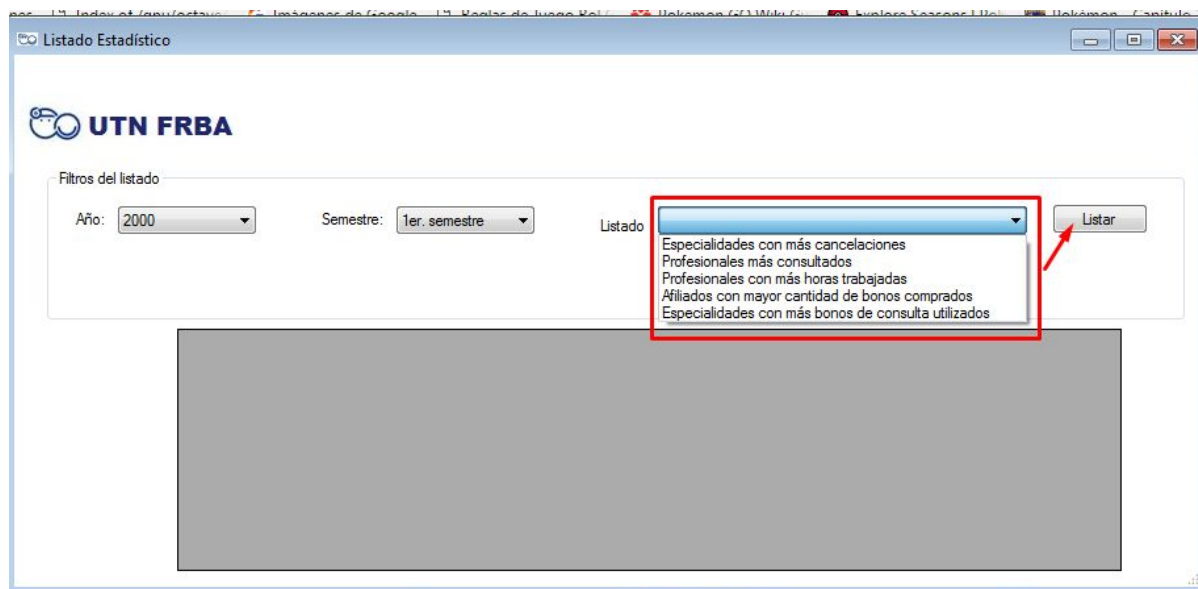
Listado Estadístico

UTN FRBA

Filtros del listado

Año: 2000

Semestre: 1er. semestre

Listado

Listar

Especialidades con más cancelaciones
Profesionales más consultados
Profesionales con más horas trabajadas
Afiliados con mayor cantidad de bonos comprados
Especialidades con más bonos de consulta utilizados